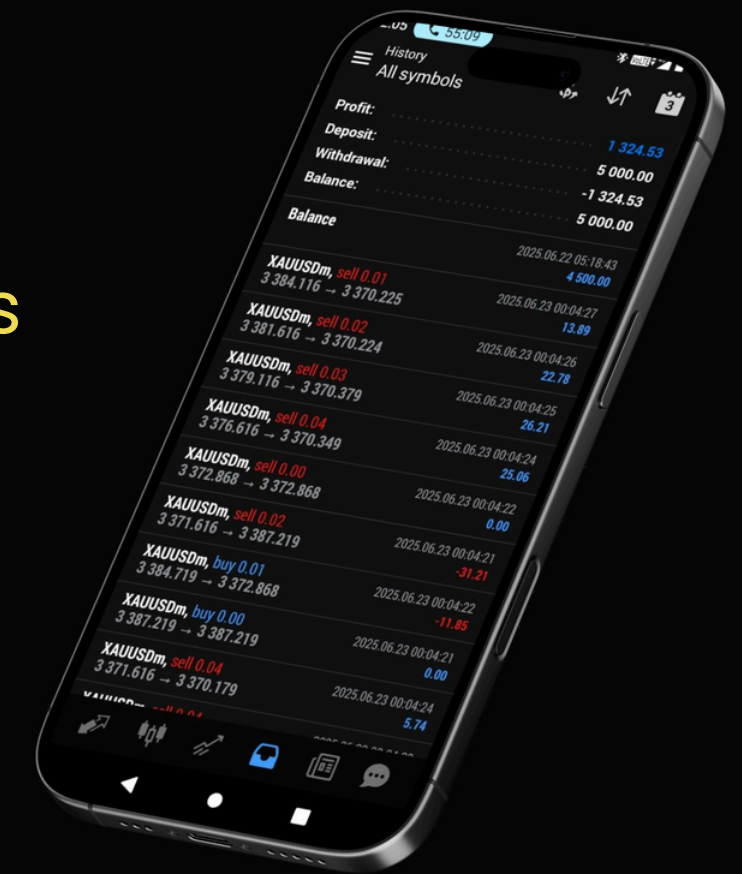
s

2:05 55:09

History
All symbols

3

Profit: 1 324.53
Deposit: 5 000.00
Withdrawal: -1 324.53
Balance: 5 000.00

Balance 2025.06.22 05:18:43
4 500.00

XAUUSDm, sell 0.01 2025.06.23 00:04:27
3 384.116 → 3 370.225 13.89

XAUUSDm, sell 0.02 2025.06.23 00:04:26
3 381.616 → 3 370.224 22.78

XAUUSDm, sell 0.03 2025.06.23 00:04:25
3 379.116 → 3 370.379 26.21

XAUUSDm, sell 0.04 2025.06.23 00:04:24
3 376.616 → 3 370.349 25.06

XAUUSDm, sell 0.00 2025.06.23 00:04:22
3 372.868 → 3 372.868 0.00

XAUUSDm, sell 0.02 2025.06.23 00:04:21
3 371.616 → 3 387.219 -31.21

XAUUSDm, buy 0.01 2025.06.23 00:04:22
3 384.719 → 3 372.868 -11.85

XAUUSDm, buy 0.00 2025.06.23 00:04:21
3 387.219 → 3 387.219 0.00

XAUUSDm, sell 0.04 2025.06.23 00:04:24
3 371.616 → 3 370.179 5.74

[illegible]